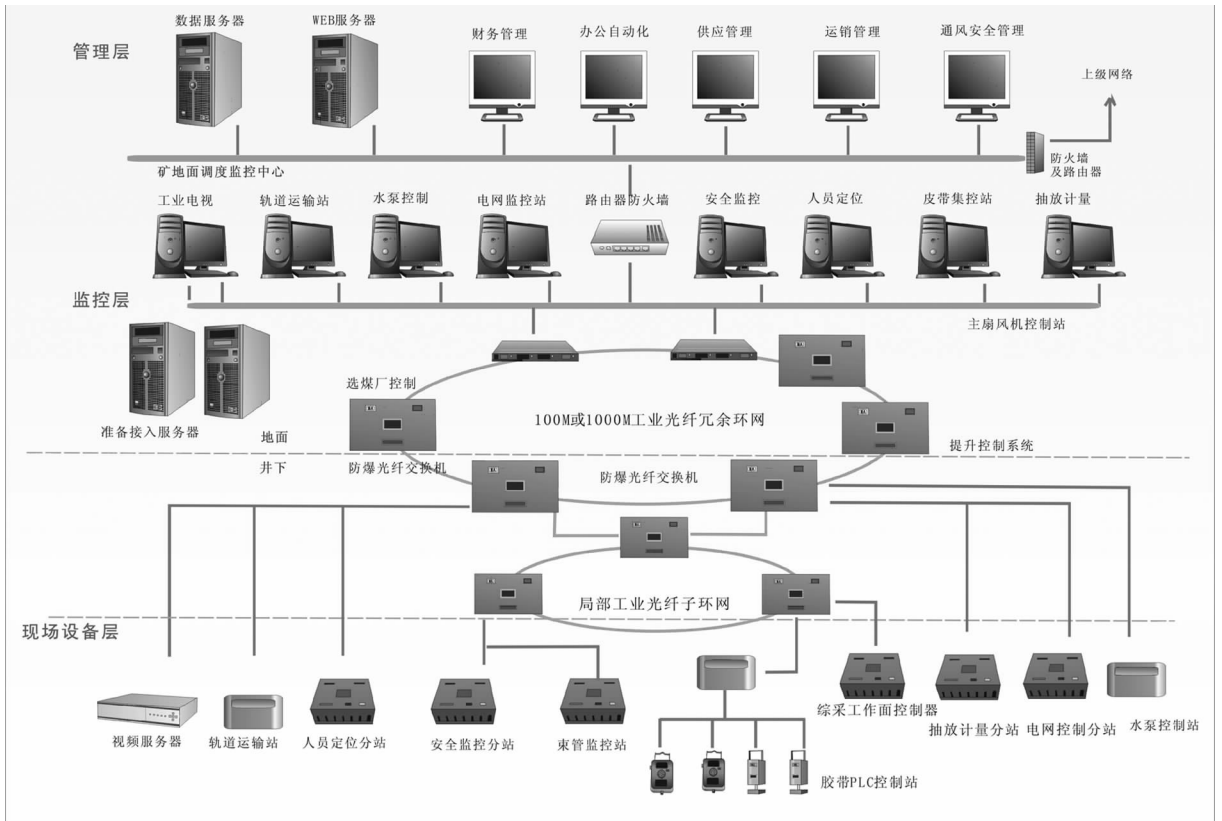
管理层

数据服务器

WEB服务器

财务管理

办公自动化

供应管理

运销管理

通风安全管理

上级网络

矿地面调度监控中心

防火墙及路由器

工业电视

轨道运输站

水泵控制

电网监控站

路由器防火墙

安全监控

人员定位

皮带集控站

抽放计量

监控层

主扇风机控制站

选煤厂控制

100M或1000M工业光纤冗余环网

准备接入服务器

地面

提升控制系统

井下

防爆光纤交换机

防爆光纤交换机

局部工业光纤子环网

现场设备层

视频服务器

轨道运输站

人员定位分站

安全监控分站

束管监控站

综采工作面控制器

抽放计量分站

电网控制分站

水泵控制站

胶带PLC控制站